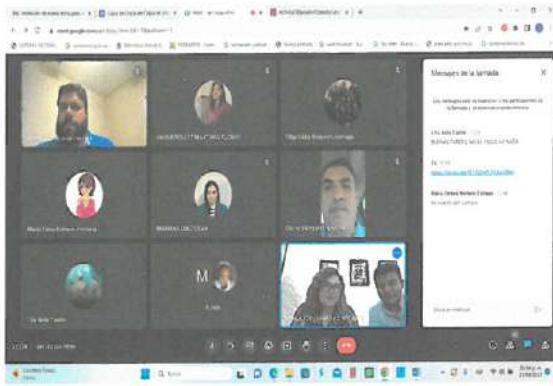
meet.google.com

Mensajes de la llamada

Lic. Aida Castro
BUENAS TARDES, BUEN INICIO A TODOS

Tú

María Elena Romero Zárate
Se escucha con cortes

Envía un mensaje

María Elena Romero Zárate

Olga Lidia Romero Zárate

M

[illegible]